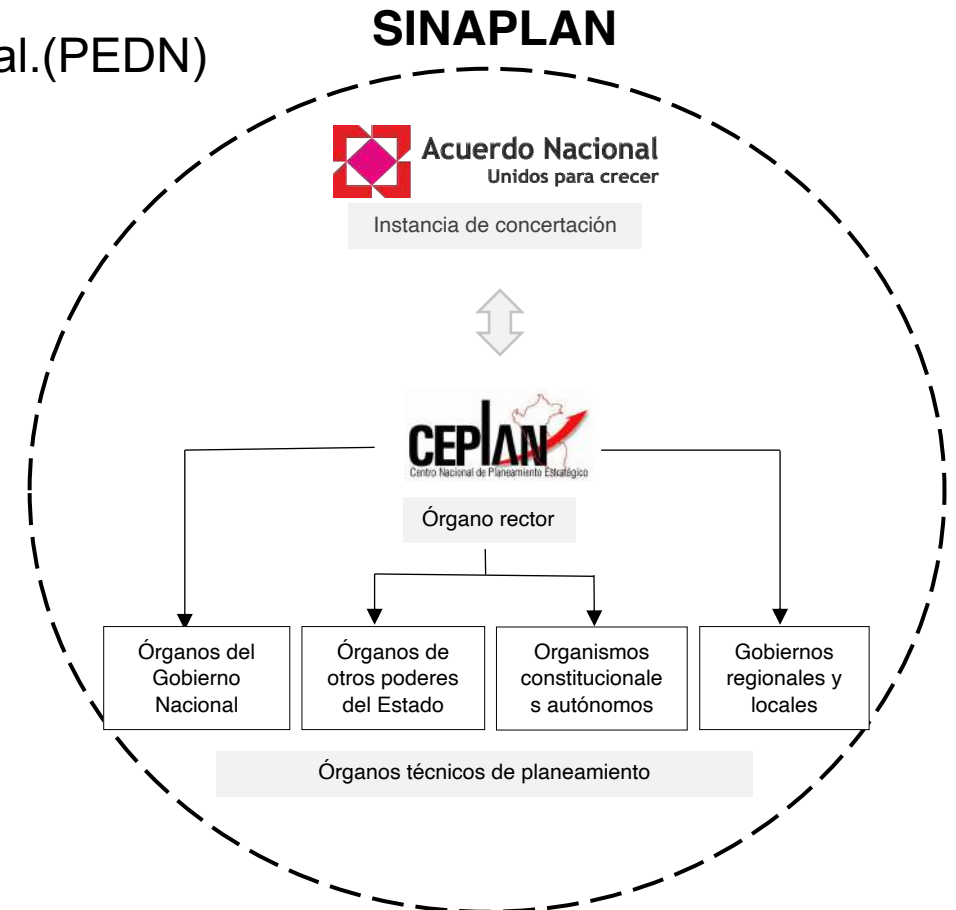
al.(PEDN)

SINAPLAN

Acuerdo Nacional
Unidos para crecer

Instancia de concertación

CEPLAN
Centro Nacional de Planeamiento Estratégico

Órgano rector

Órganos del Gobierno Nacional

Órganos de otros poderes del Estado

Organismos constitucionale s autónomos

Gobiernos regionales y locales

Órganos técnicos de planeamiento